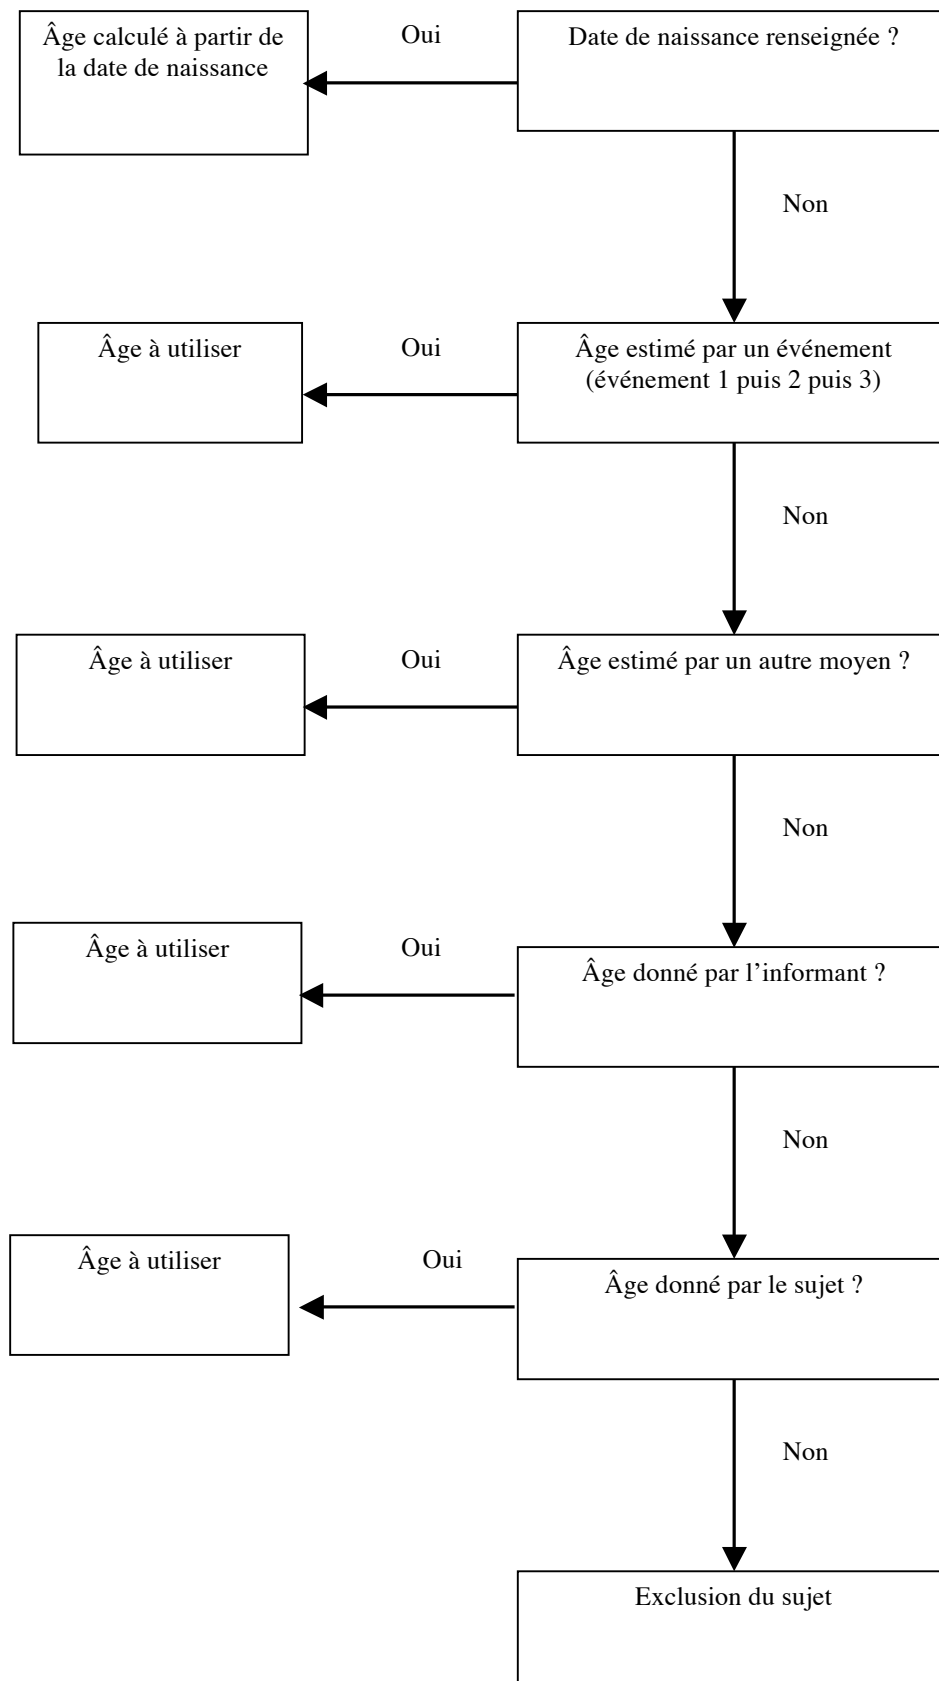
Date de naissance renseignée ?

Oui

Âge calculé à partir de la date de naissance

Non

Âge estimé par un événement (événement 1 puis 2 puis 3)

Oui

Âge à utiliser

Non

Âge estimé par un autre moyen ?

Oui

Âge à utiliser

Non

Âge donné par l'informant ?

Oui

Âge à utiliser

Non

Âge donné par le sujet ?

Oui

Âge à utiliser

Non

Exclusion du sujet